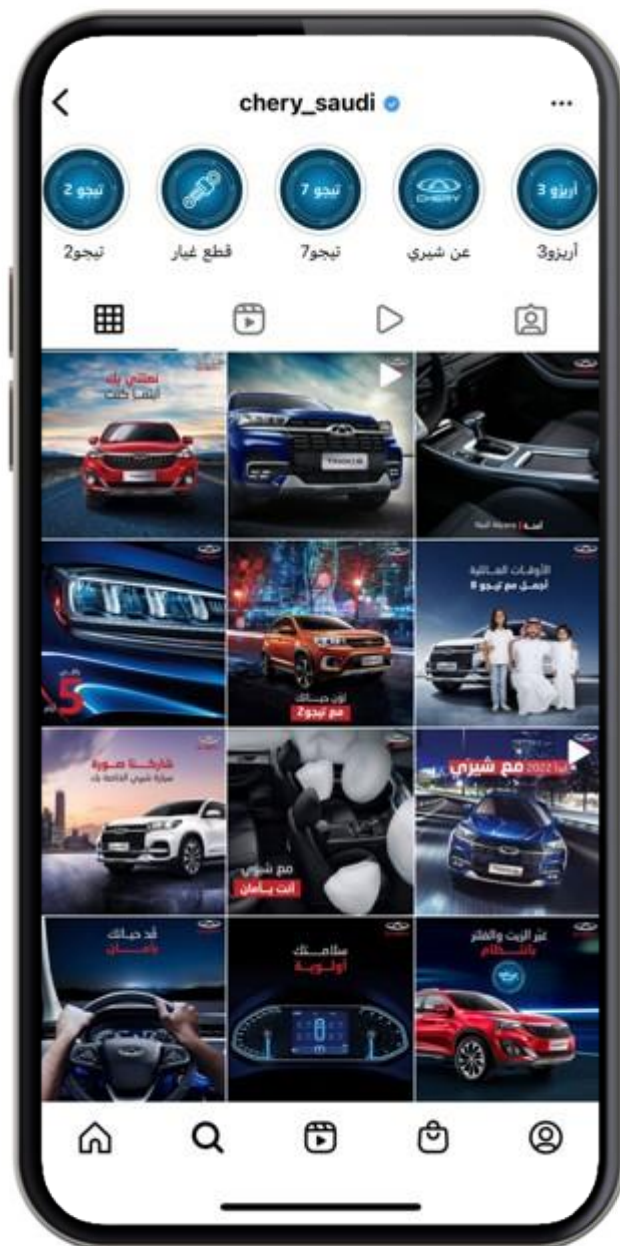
chery_saudi

تيجو 2
تيجو2

قطع غيار

تيجو 7
تيجو7

CHERY
عن شيري

أريزو 3
أريزو3

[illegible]
أينما كنت

TIGGO 8

أمنة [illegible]

5

لون حياتك
مع تيجو 2

الأوقات الغالية
أجمل مع تيجو 8

شاركنا صورة
سيارة شيري الخاصة بك

مع شيري
أنت بأمان

2022 مع شيري

قد حياتك
بأمان

سلامتك
أولوية

غير الزيت والفلتر
بانتظام